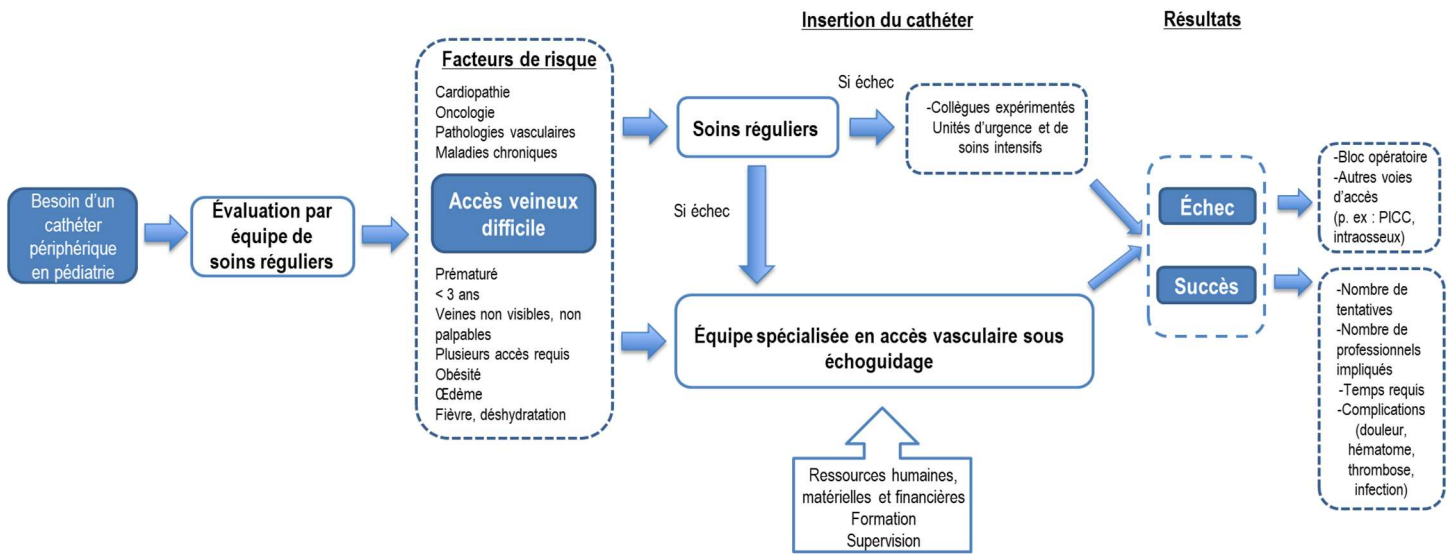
Insertion du cathéter

Résultats

Besoin d'un cathéter périphérique en pédiatrie

Évaluation par équipe de soins réguliers

Facteurs de risque

Cardiopathie
Oncologie
Pathologies vasculaires
Maladies chroniques

Accès veineux difficile

Prématuré
< 3 ans
Veines non visibles, non palpables
Plusieurs accès requis
Obésité
Œdème
Fièvre, déshydratation

Soins réguliers

Si échec

-Collègues expérimentés
Unités d'urgence et de soins intensifs

Si échec

Équipe spécialisée en accès vasculaire sous échoguidage

Ressources humaines, matérielles et financières
Formation
Supervision

Échec

Succès

-Bloc opératoire
-Autres voies d'accès
(p. ex : PICC, intraosseux)

-Nombre de tentatives
-Nombre de professionnels impliqués
-Temps requis
-Complications (douleur, hématome, thrombose, infection)